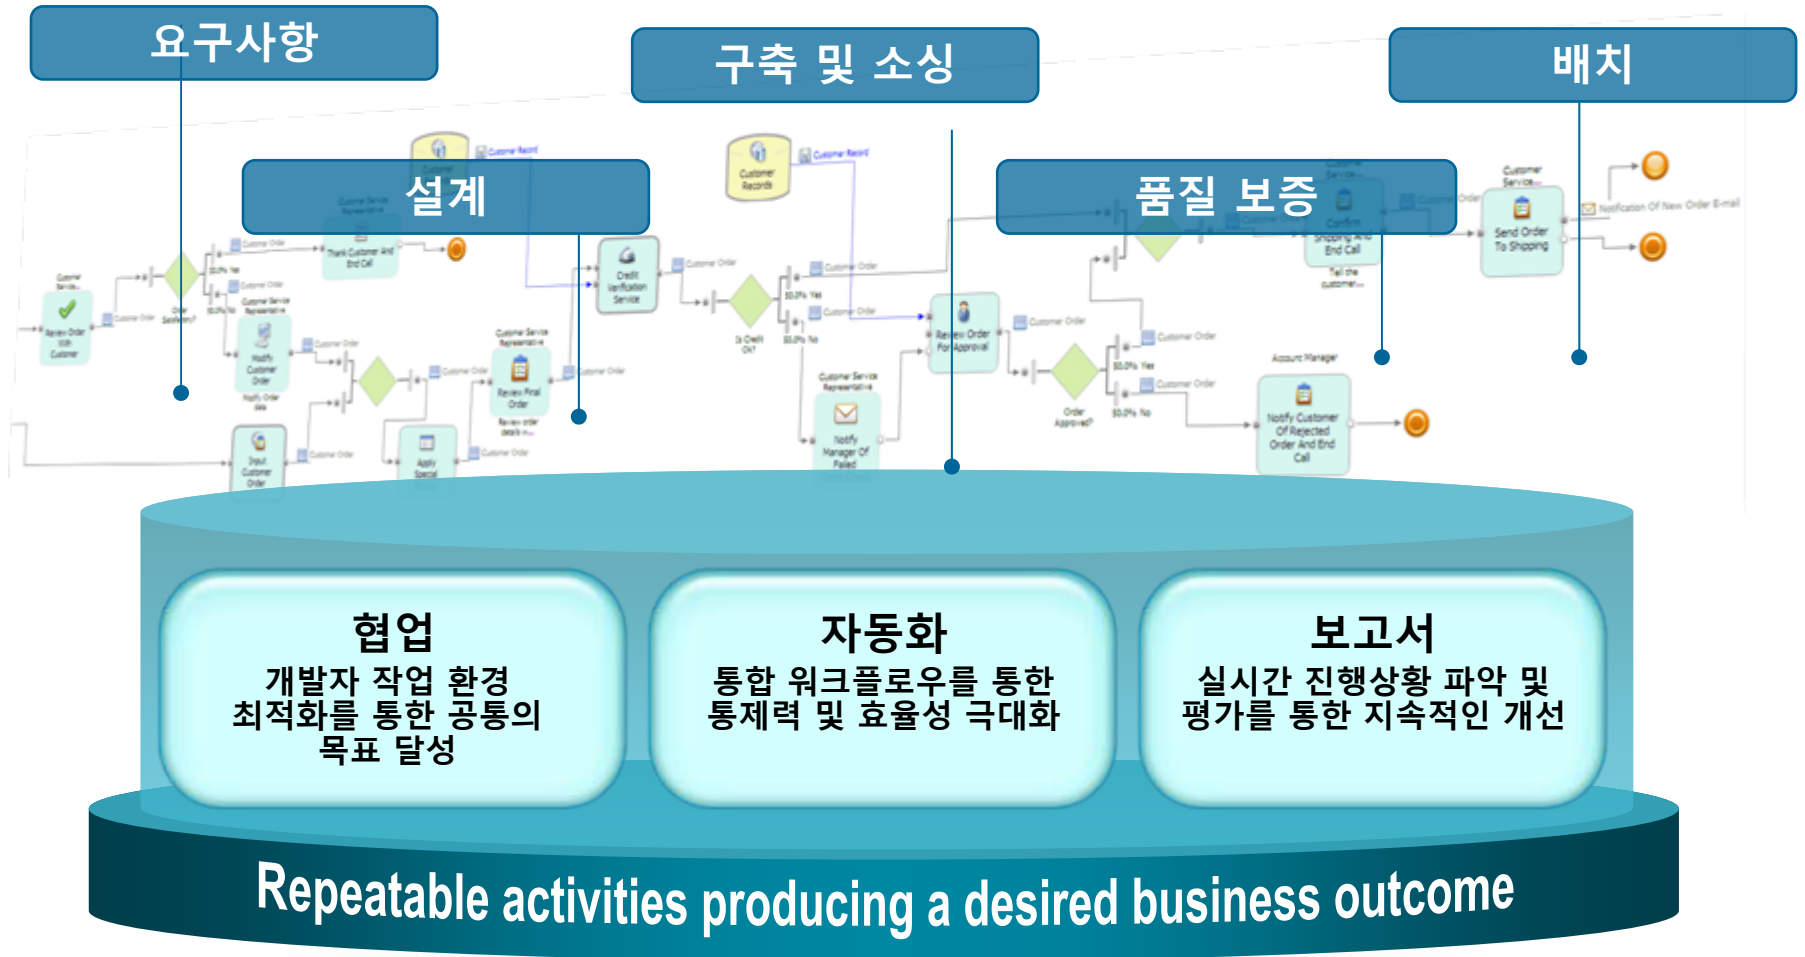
요구사항

구축 및 소싱

배치

설계

품질 보증

Review Order with Customer

Thank Customer And End Call

Notify Customer Order

Review Final Order

Input Customer Order

Apply Special

Credit Verification Service

Customer Records

Is Credit OK?

Notify Manager Of Failed

Review Order For Approval

Order Approved?

Notify Customer Of Rejected Order And End Call

Confirm Shipping And End Call

Send Order To Shipping

협업
개발자 작업 환경 최적화를 통한 공통의 목표 달성

자동화
통합 워크플로우를 통한 통제력 및 효율성 극대화

보고서
실시간 진행상황 파악 및 평가를 통한 지속적인 개선

Repeatable activities producing a desired business outcome